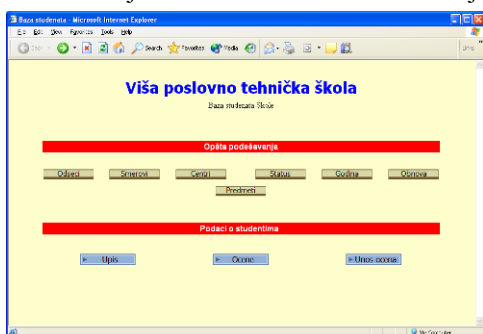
Baza studenata - Microsoft Internet Explorer

File Edit View Favorites Tools Help

Back Search Favorites Media

Links

Viša poslovno tehnička škola

Baza studenata Škole

Opšta podešavanja

Odseci Smerovi Centri Statusi Godina Obnova

Predmeti

Podaci o studentima

Upis Ocene Unos ocena

My Computer